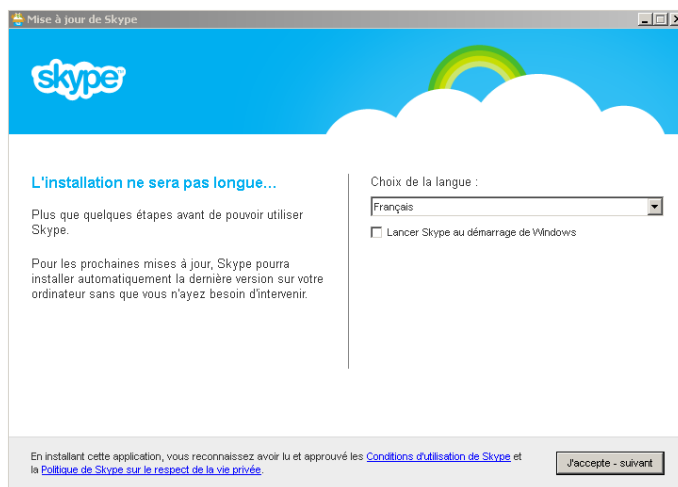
Mise à jour de Skype

skype

L'installation ne sera pas longue...

Plus que quelques étapes avant de pouvoir utiliser Skype.

Pour les prochaines mises à jour, Skype pourra installer automatiquement la dernière version sur votre ordinateur sans que vous n'ayez besoin d'intervenir.

Choix de la langue :

Français

Lancer Skype au démarrage de Windows

En installant cette application, vous reconnaissez avoir lu et approuvé les Conditions d'utilisation de Skype et la Politique de Skype sur le respect de la vie privée.

J'accepte - suivant